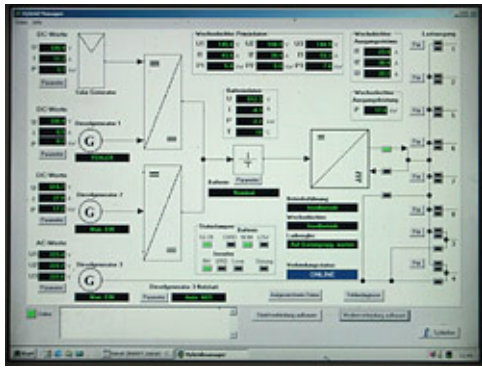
Hybrid Manager

DC-Werte

Solar Generator

Wechselrichter Primärdaten

Wechselrichter Ausgangsströme

Leistungsweg

DC-Werte

Dieselgenerator 1

G

FEHLER

Batteriedaten

Wechselrichter Ausgangsleistung

DC-Werte

Dieselgenerator 2

G

Batterie

AC-Werte

Dieselgenerator 3

G

Betriebsführung

Wechselrichter

Laderegler

Verbindungsstatus

ONLINE

Dieselgenerator 3 Notstart

Parameter

Parameter

Parameter

Parameter

Schließen